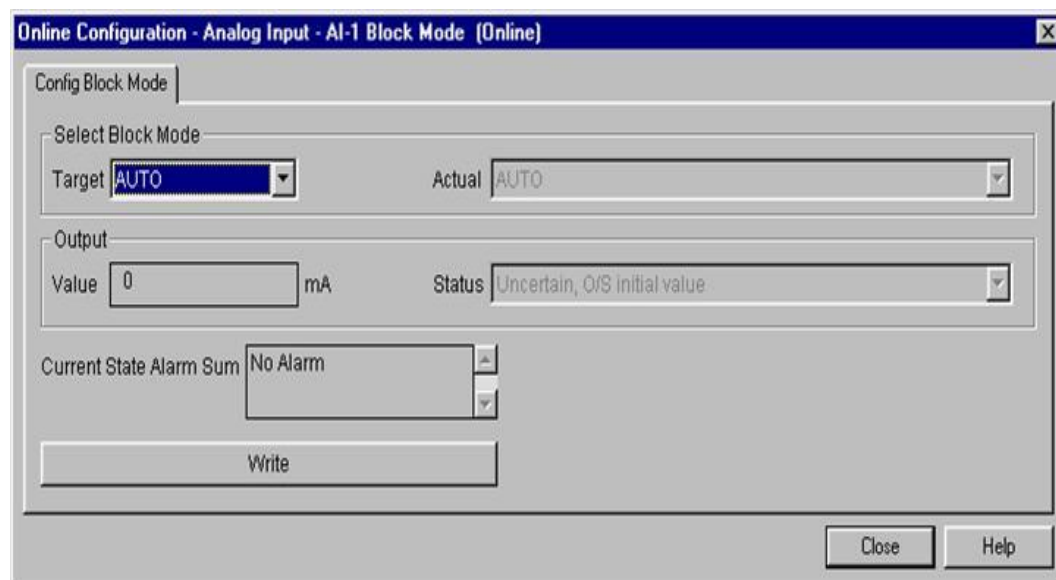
Online Configuration - Analog Input - AI-1 Block Mode (Online)

Config Block Mode

Select Block Mode

Target AUTO

Actual AUTO

Output

Value 0 mA

Status Uncertain, O/S initial value

Current State Alarm Sum No Alarm

Write

Close

Help